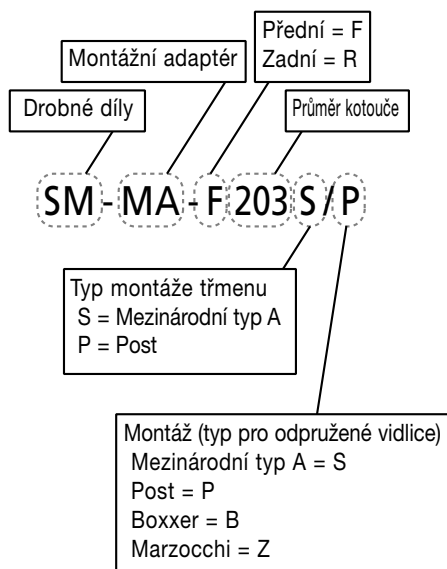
Přední = F
Zadní = R

Montážní adaptér

Průměr kotouče

Drobné díly

SM - MA - F 203 S / P

Typ montáže třmenu
S = Mezinárodní typ A
P = Post

Montáž (typ pro odpružené vidlice)
Mezinárodní typ A = S
Post = P
Boxxer = B
Marzocchi = Z